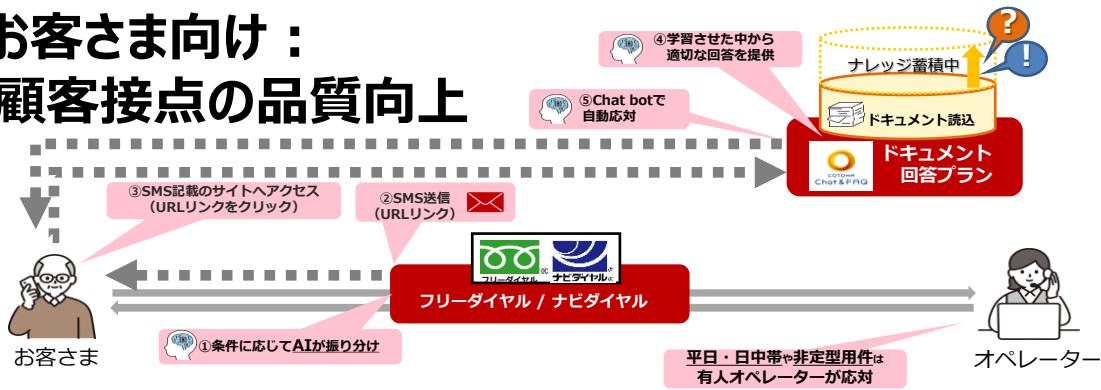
お客さま向け：
顧客接点の品質向上

④学習させた中から適切な回答を提供

ナレッジ蓄積中

?
!

⑤Chat botで自動応対

ドキュメント読込

COTOHA Chat & FAQ

ドキュメント回答プラン

③SMS記載のサイトへアクセス（URLリンクをクリック）

②SMS送信（URLリンク）

フリーダイヤル　ナビダイヤル

フリーダイヤル / ナビダイヤル

お客さま

①条件に応じてAIが振り分け

平日・日中帯や非定型用件は有人オペレーターが応対

オペレーター